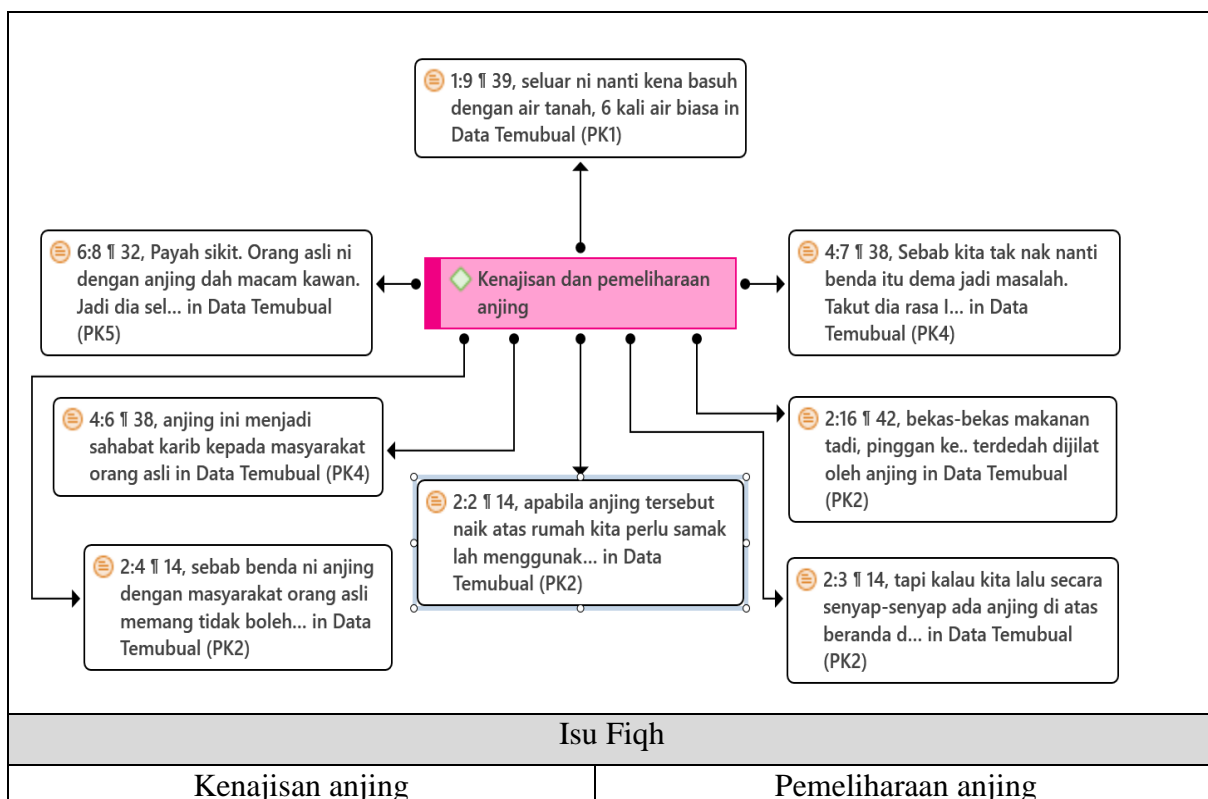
1:9 ¶ 39, seluar ni nanti kena basuh dengan air tanah, 6 kali air biasa in Data Temubual (PK1)

6:8 ¶ 32, Payah sikit. Orang asli ni dengan anjing dah macam kawan. Jadi dia sel... in Data Temubual (PK5)

Kenajisan dan pemeliharaan anjing

4:7 ¶ 38, Sebab kita tak nak nanti benda itu dema jadi masalah. Takut dia rasa l... in Data Temubual (PK4)

4:6 ¶ 38, anjing ini menjadi sahabat karib kepada masyarakat orang asli in Data Temubual (PK4)

2:16 ¶ 42, bekas-bekas makanan tadi, pinggan ke.. terdedah dijilat oleh anjing in Data Temubual (PK2)

2:2 ¶ 14, apabila anjing tersebut naik atas rumah kita perlu samak lah menggunak... in Data Temubual (PK2)

2:4 ¶ 14, sebab benda ni anjing dengan masyarakat orang asli memang tidak boleh... in Data Temubual (PK2)

2:3 ¶ 14, tapi kalau kita lalu secara senyap-senyap ada anjing di atas beranda d... in Data Temubual (PK2)

| Isu Fiqh | |
|---|---|
| Kenajisan anjing | Pemeliharaan anjing |